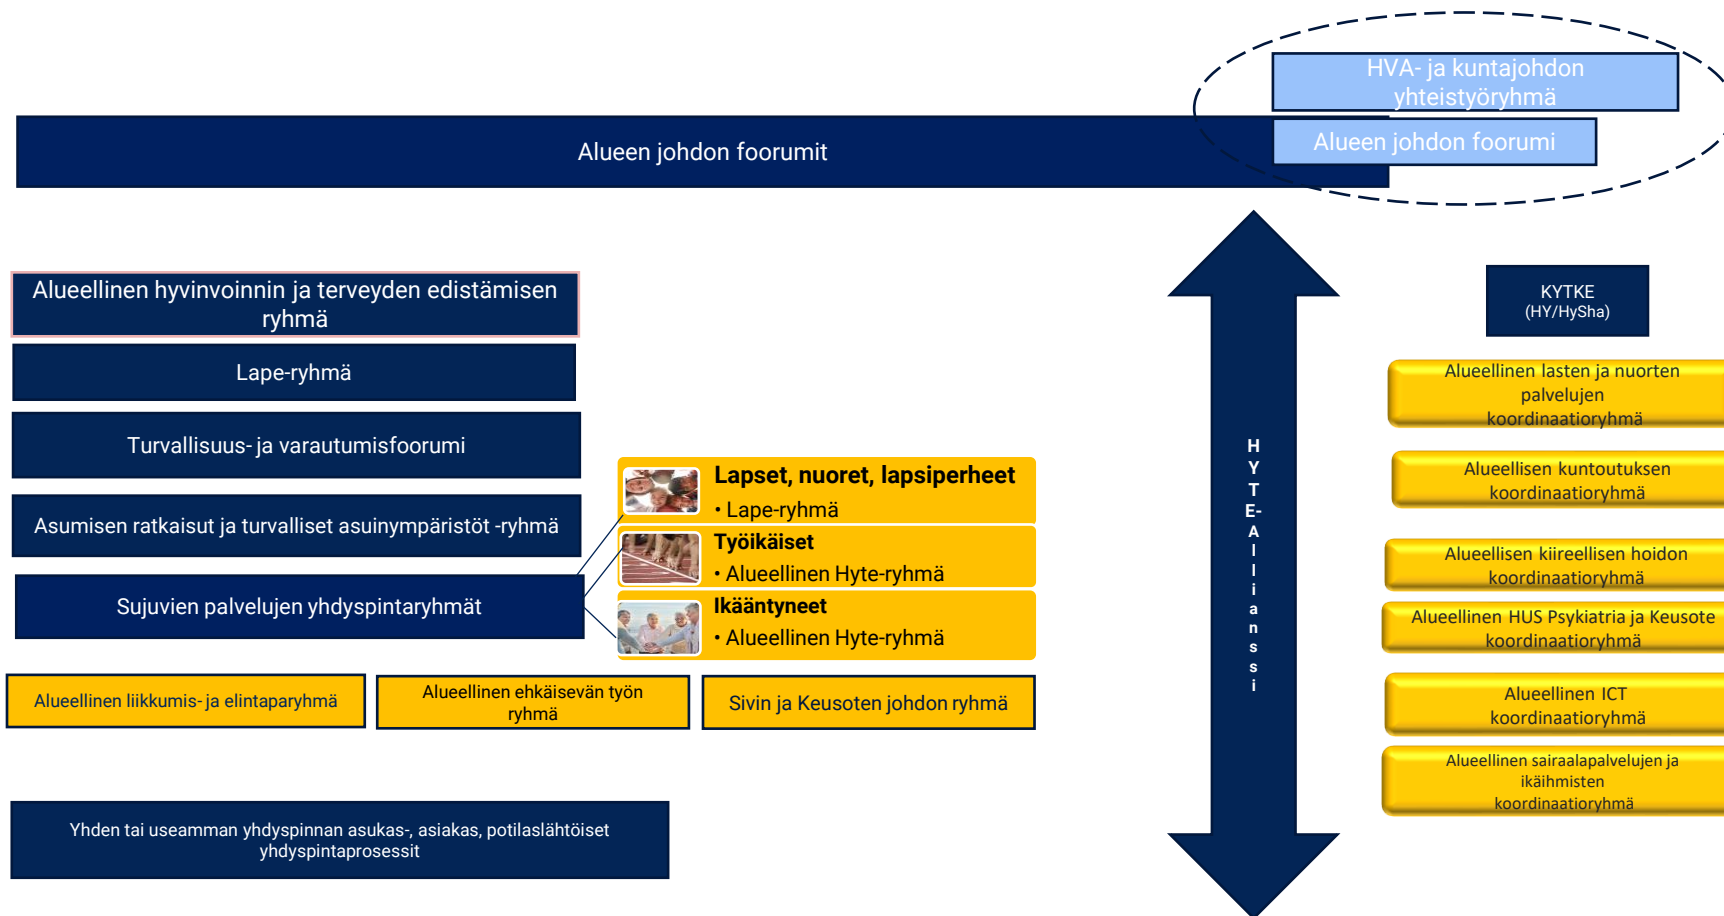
HVA- ja kuntajohdon yhteistyöryhmä

Alueen johdon foorumit

Alueen johdon foorumi

Alueellinen hyvinvoinnin ja terveyden edistämisen ryhmä

Lape-ryhmä

Turvallisuus- ja varautumisfoorumi

Asumisen ratkaisut ja turvalliset asuinympäristöt -ryhmä

Sujuvien palvelujen yhdyspintaryhmät

Lapset, nuoret, lapsiperheet
• Lape-ryhmä

Työikäiset
• Alueellinen Hyte-ryhmä

Ikääntyneet
• Alueellinen Hyte-ryhmä

Alueellinen liikkumis- ja elintaparyhmä

Alueellinen ehkäisevän työn ryhmä

Sivin ja Keusoten johdon ryhmä

Yhden tai useamman yhdyspinnan asukas-, asiakas, potilaslähtöiset yhdyspintaprosessit

HYTE-Allianssi

KYTKE (HY/HySha)

Alueellinen lasten ja nuorten palvelujen koordinaatioryhmä

Alueellisen kuntoutuksen koordinaatioryhmä

Alueellisen kiireellisen hoidon koordinaatioryhmä

Alueellinen HUS Psykiatria ja Keusote koordinaatioryhmä

Alueellinen ICT koordinaatioryhmä

Alueellinen sairaalapalvelujen ja ikäihmisten koordinaatioryhmä